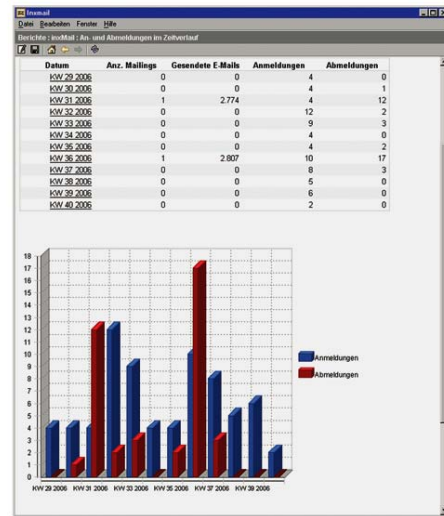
Insmail
Datei Bearbeiten Fenster Hilfe
Berichte : inxMail : An- und Abmeldungen im Zeitverlauf

| Datum | Anz. Mailings | Gesendete E-Mails | Anmeldungen | Abmeldungen |
|---|---|---|---|---|
| KW 29 2006 | 0 | 0 | 4 | 0 |
| KW 30 2006 | 0 | 0 | 4 | 1 |
| KW 31 2006 | 1 | 2.774 | 4 | 12 |
| KW 32 2006 | 0 | 0 | 12 | 2 |
| KW 33 2006 | 0 | 0 | 9 | 3 |
| KW 34 2006 | 0 | 0 | 4 | 0 |
| KW 35 2006 | 0 | 0 | 4 | 2 |
| KW 36 2006 | 1 | 2.807 | 10 | 17 |
| KW 37 2006 | 0 | 0 | 8 | 3 |
| KW 38 2006 | 0 | 0 | 5 | 0 |
| KW 39 2006 | 0 | 0 | 6 | 0 |
| KW 40 2006 | 0 | 0 | 2 | 0 |

18
17
16
15
14
13
12
11
10
9
8
7
6
5
4
3
2
1
0

Anmeldungen
Abmeldungen

KW 29 2006 KW 31 2006 KW 33 2006 KW 35 2006 KW 37 2006 KW 39 2006